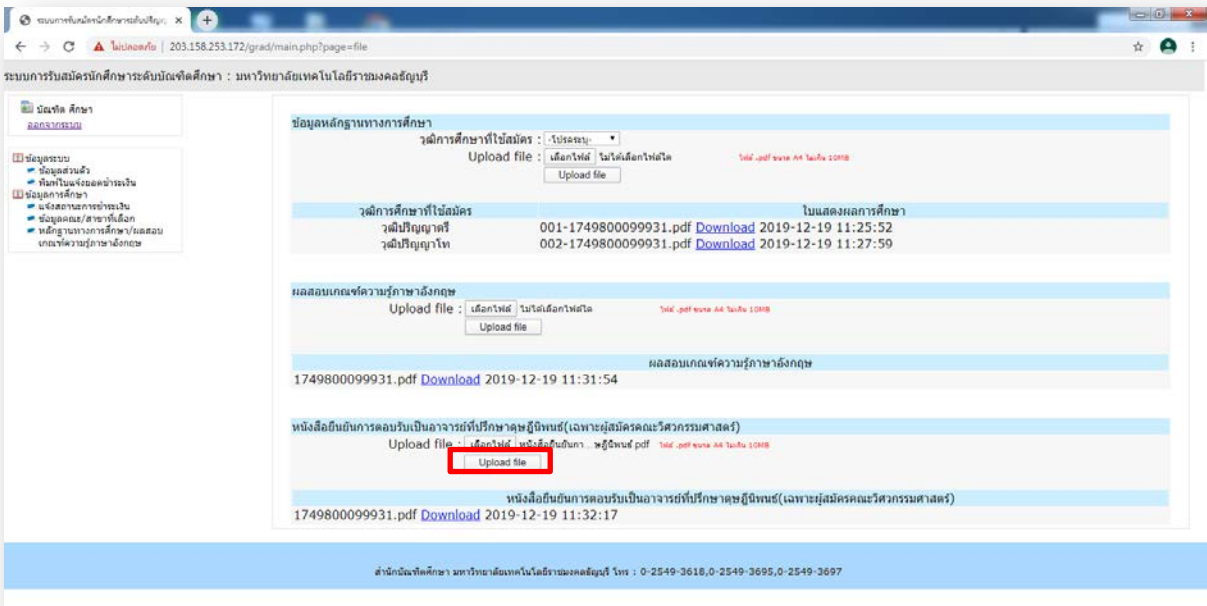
ระบบการรับสมัครนักศึกษาระดับปริญ ×

ไม่ปลอดภัย | 203.158.253.172/grad/main.php?page=file

ระบบการรับสมัครนักศึกษาระดับบัณฑิตศึกษา : มหาวิทยาลัยเทคโนโลยีราชมงคลธัญบุรี

บัณฑิต ศึกษา
ออกจากระบบ

ข้อมูลระบบ
ข้อมูลส่วนตัว
พิมพ์ใบแจ้งยอดชำระเงิน
ข้อมูลการศึกษา
แจ้งสถานะการชำระเงิน
ข้อมูลคณะ/สาขาที่เลือก
หลักฐานทางการศึกษา/ผลสอบเกณฑ์ความรู้ภาษาอังกฤษ

ข้อมูลหลักฐานทางการศึกษา
วุฒิการศึกษาที่ใช้สมัคร : -โปรดระบุ-
Upload file : เลือกไฟล์ ไม่ได้เลือกไฟล์ใด ไฟล์ .pdf ขนาด A4 ไม่เกิน 10MB
Upload file

| วุฒิการศึกษาที่ใช้สมัคร | ใบแสดงผลการศึกษา |
|---|---|
| วุฒิปริญญาตรี | 001-1749800099931.pdf Download 2019-12-19 11:25:52 |
| วุฒิปริญญาโท | 002-1749800099931.pdf Download 2019-12-19 11:27:59 |

ผลสอบเกณฑ์ความรู้ภาษาอังกฤษ
Upload file : เลือกไฟล์ ไม่ได้เลือกไฟล์ใด ไฟล์ .pdf ขนาด A4 ไม่เกิน 10MB
Upload file

ผลสอบเกณฑ์ความรู้ภาษาอังกฤษ
1749800099931.pdf Download 2019-12-19 11:31:54

หนังสือยืนยันการตอบรับเป็นอาจารย์ที่ปรึกษาดุษฎีนิพนธ์(เฉพาะผู้สมัครคณะวิศวกรรมศาสตร์)
Upload file : เลือกไฟล์ หนังสือยืนยันก...ษฎีนิพนธ์.pdf ไฟล์ .pdf ขนาด A4 ไม่เกิน 10MB
Upload file

หนังสือยืนยันการตอบรับเป็นอาจารย์ที่ปรึกษาดุษฎีนิพนธ์(เฉพาะผู้สมัครคณะวิศวกรรมศาสตร์)
1749800099931.pdf Download 2019-12-19 11:32:17

สำนักบัณฑิตศึกษา มหาวิทยาลัยเทคโนโลยีราชมงคลธัญบุรี โทร : 0-2549-3618,0-2549-3695,0-2549-3697